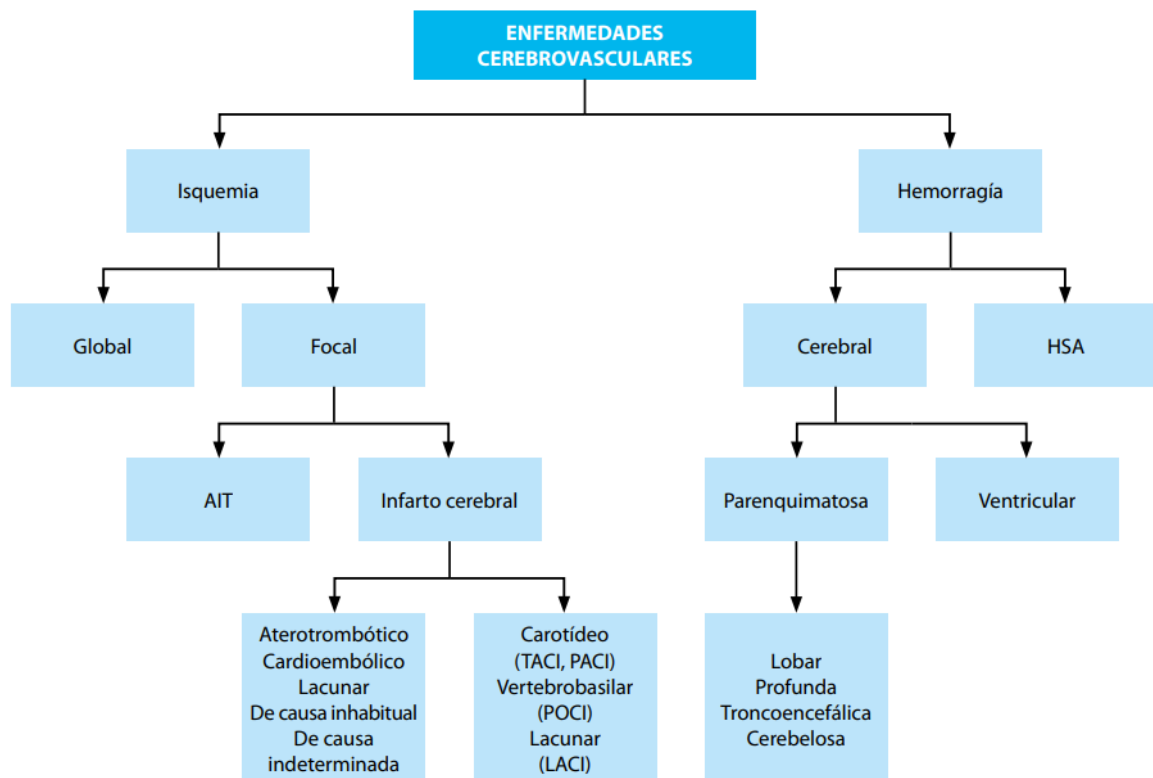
ENFERMEDADES CEREBROVASCULARES

Isquemia

Hemorragía

Global

Focal

Cerebral

HSA

AIT

Infarto cerebral

Parenquimatosa

Ventricular

Aterotrombótico
Cardioembólico
Lacunar
De causa inhabitual
De causa indeterminada

Carotídeo
(TACI, PACI)
Vertebrobasilar
(POCI)
Lacunar
(LACI)

Lobar
Profunda
Troncoencefálica
Cerebelosa